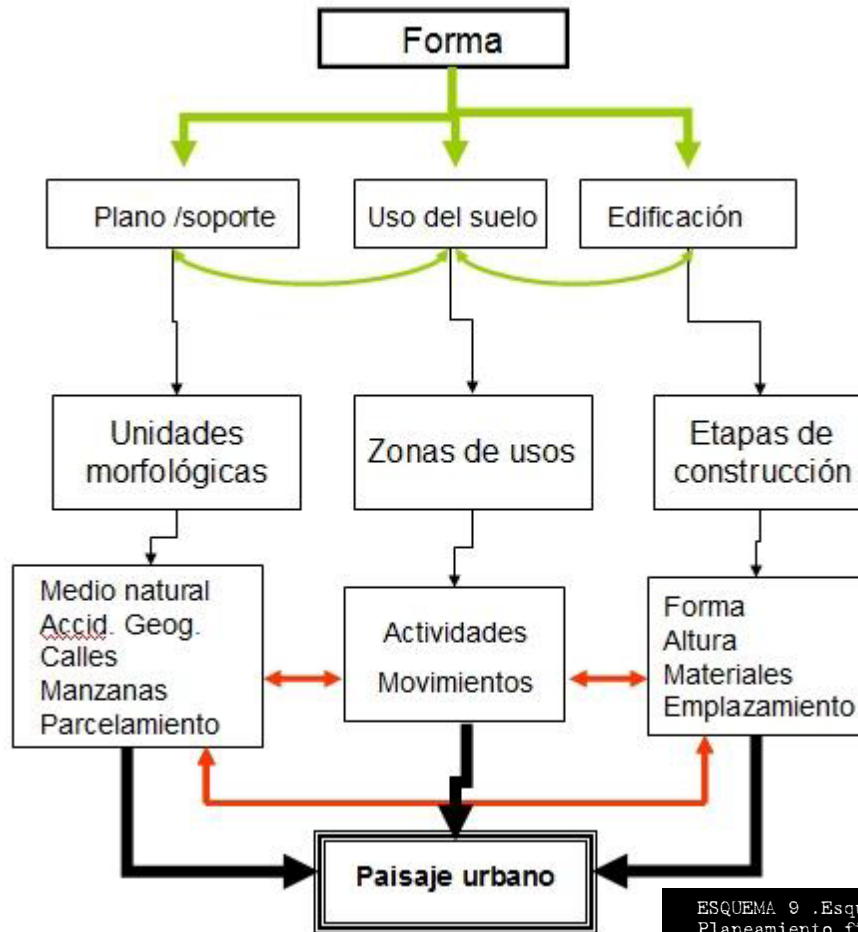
Forma

Plano /soporte

Uso del suelo

Edificación

Unidades morfológicas

Zonas de usos

Etapas de construcción

Medio natural
Accid. Geog.
Calles
Manzanas
Parcelamiento

Actividades
Movimientos

Forma
Altura
Materiales
Emplazamiento

Paisaje urbano

ESQUEMA 9 .Esq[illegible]
Planeamiento f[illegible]